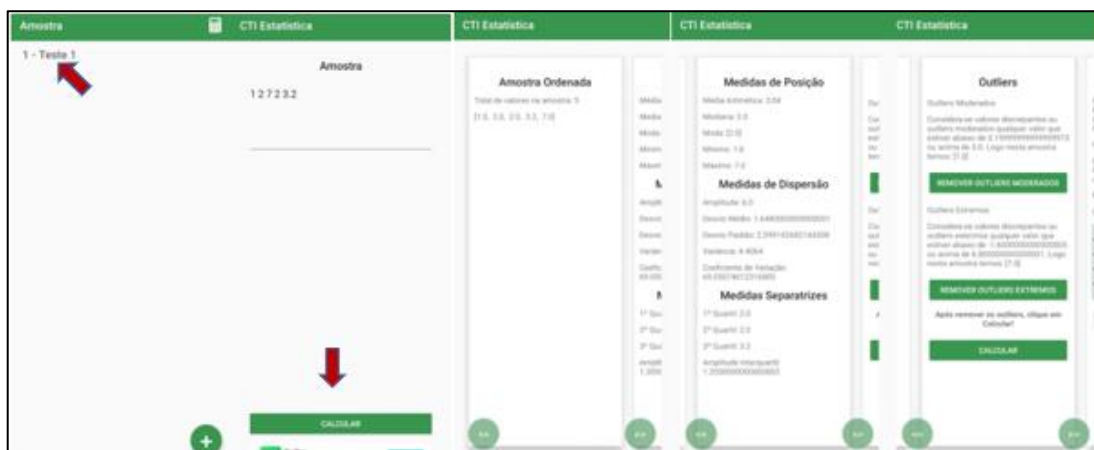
Amostra

1 - Teste 1

CTI Estatística

Amostra

127232

CALCULAR

CTI Estatística

Amostra Ordenada

Total de valores na amostra: 5

[1.0, 2.0, 2.0, 3.0, 7.0]

CTI Estatística

Medidas de Posição

Média Aritmética: 3.04

Mediana: 2.0

Moda: [2.0]

Mínimo: 1.0

Máximo: 7.0

Medidas de Dispersão

Amplitude: 6.0

Desvio Médio: 1.6480000000000001

Desvio Padrão: 2.0991426481163339

Variância: 4.4064

Coeficiente de Variação: 69.05074012315885

Medidas Separatrizes

1º Quartil: 2.0

2º Quartil: 2.0

3º Quartil: 3.2

Amplitude Interquartil: 1.2000000000000002

CTI Estatística

Outliers

Outliers Moderados

Considera-se valores discrepantes ou outliers moderados qualquer valor que estiver abaixo de 0.199999999999973 ou acima de 5.0. Logo nesta amostra temos: [7.0]

REMOVER OUTLIERS MODERADOS

Outliers Extremos

Considera-se valores discrepantes ou outliers extremos qualquer valor que estiver abaixo de -1.6000000000000005 ou acima de 6.800000000000001. Logo nesta amostra temos: [7.0]

REMOVER OUTLIERS EXTREMOS

Após remover os outliers, clique em Calcular!

CALCULAR